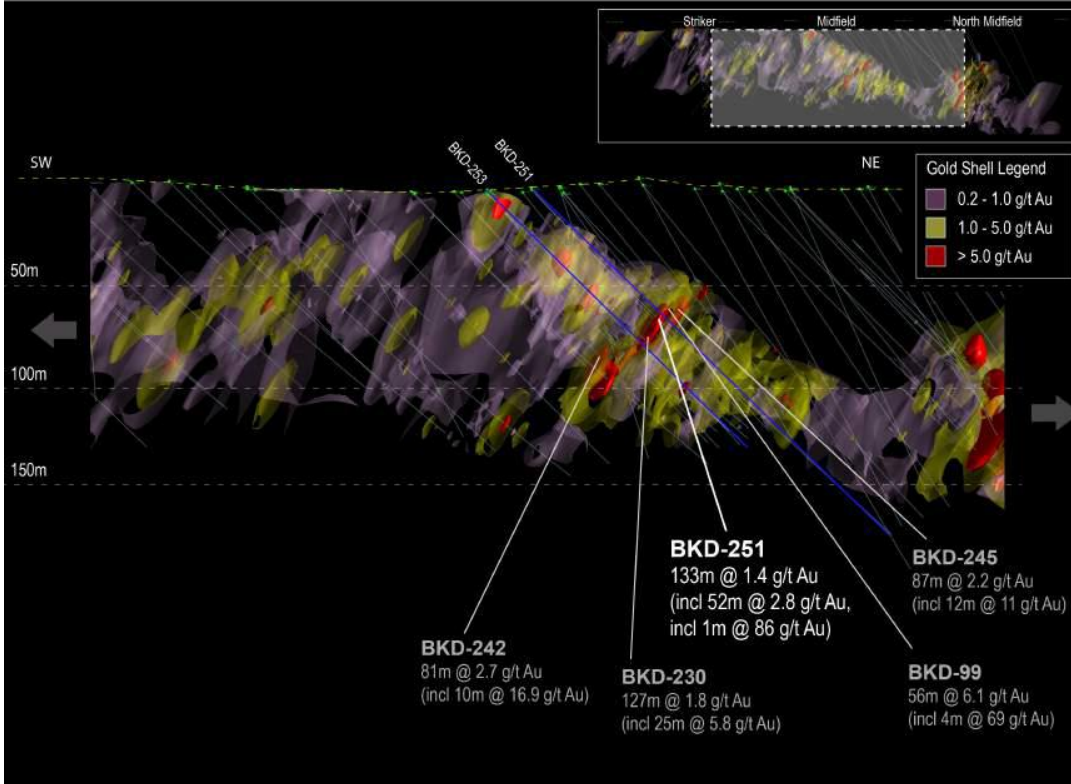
Striker
Midfield
North Midfield

SW
BKD-253
BKD-251
NE

Gold Shell Legend
0.2 - 1.0 g/t Au
1.0 - 5.0 g/t Au
> 5.0 g/t Au

50m
100m
150m

BKD-251
133m @ 1.4 g/t Au
(incl 52m @ 2.8 g/t Au, incl 1m @ 86 g/t Au)

BKD-245
87m @ 2.2 g/t Au
(incl 12m @ 11 g/t Au)

BKD-242
81m @ 2.7 g/t Au
(incl 10m @ 16.9 g/t Au)

BKD-230
127m @ 1.8 g/t Au
(incl 25m @ 5.8 g/t Au)

BKD-99
56m @ 6.1 g/t Au
(incl 4m @ 69 g/t Au)